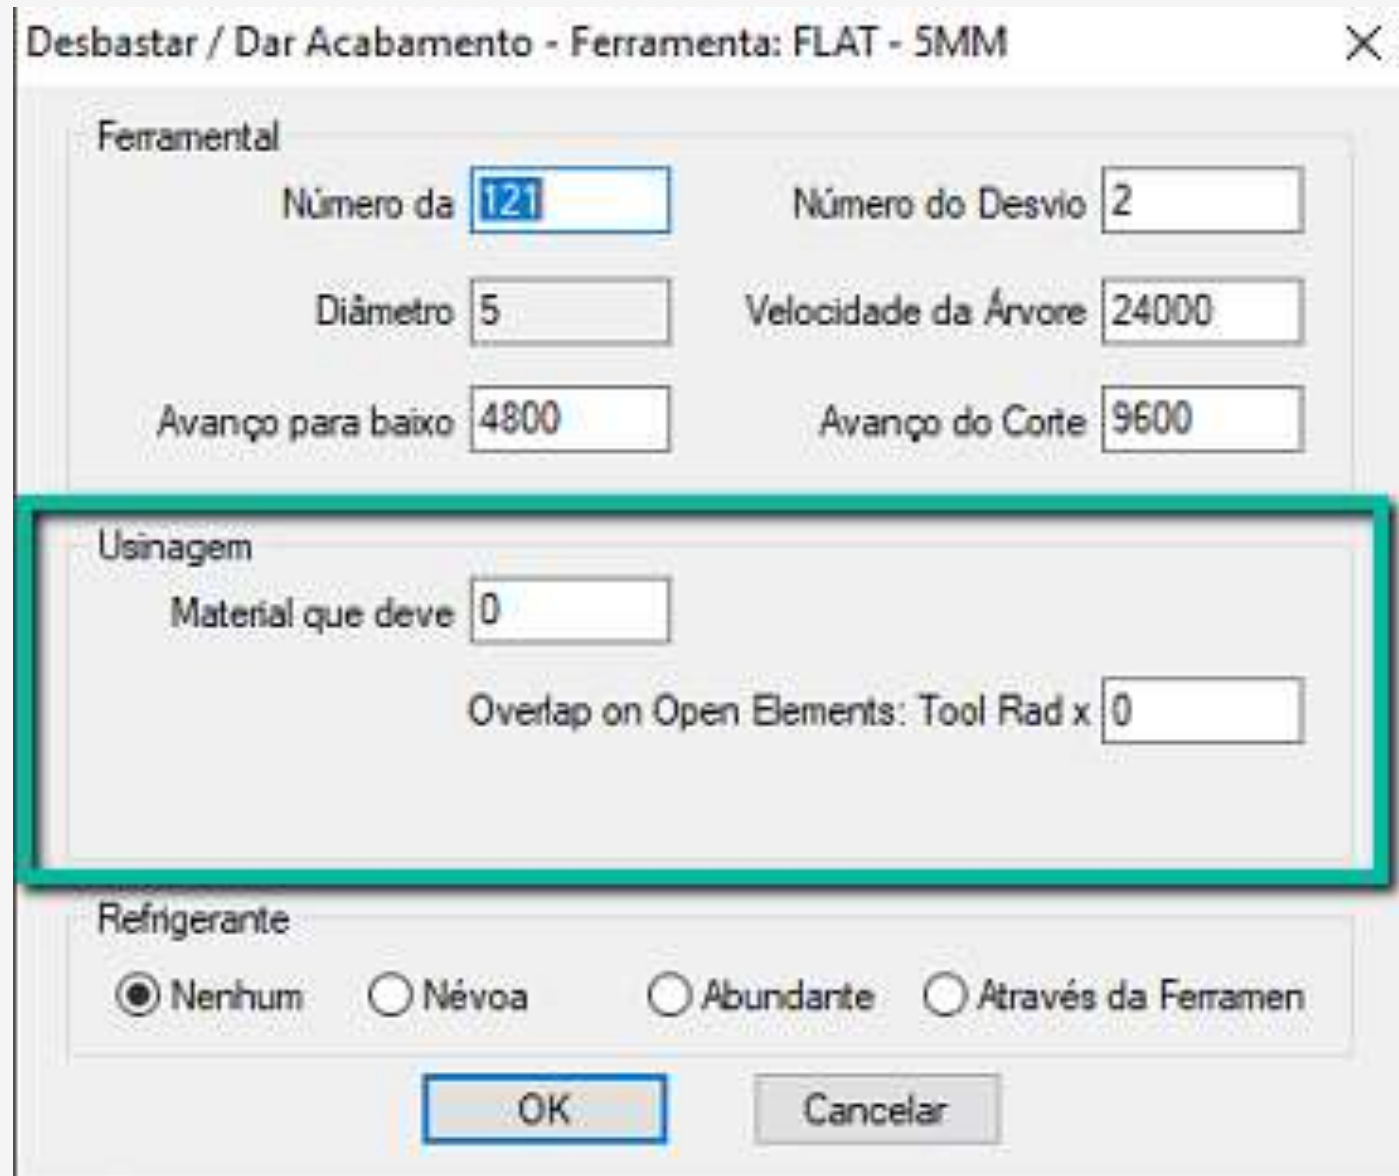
Desbastar / Dar Acabamento - Ferramenta: FLAT - 5MM

Ferramental

Número da 121

Número do Desvio 2

Diâmetro 5

Velocidade da Árvore 24000

Avanço para baixo 4800

Avanço do Corte 9600

Usinagem

Material que deve 0

Overlap on Open Elements: Tool Rad x 0

Refrigerante

Nenhum

Névoa

Abundante

Através da Ferramen

OK

Cancelar